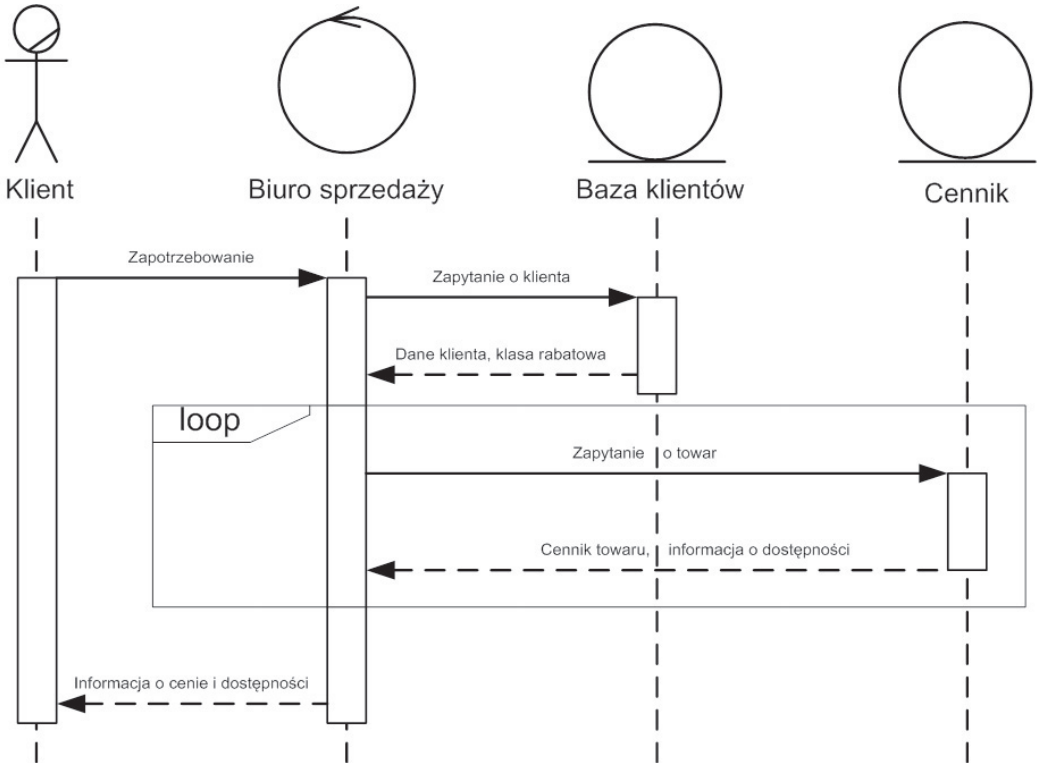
Klient

Biuro sprzedaży

Baza klientów

Cennik

Zapotrzebowanie

Zapytanie o klienta

Dane klienta, klasa rabatowa

loop

Zapytanie o towar

Cennik towaru, informacja o dostępności

Informacja o cenie i dostępności